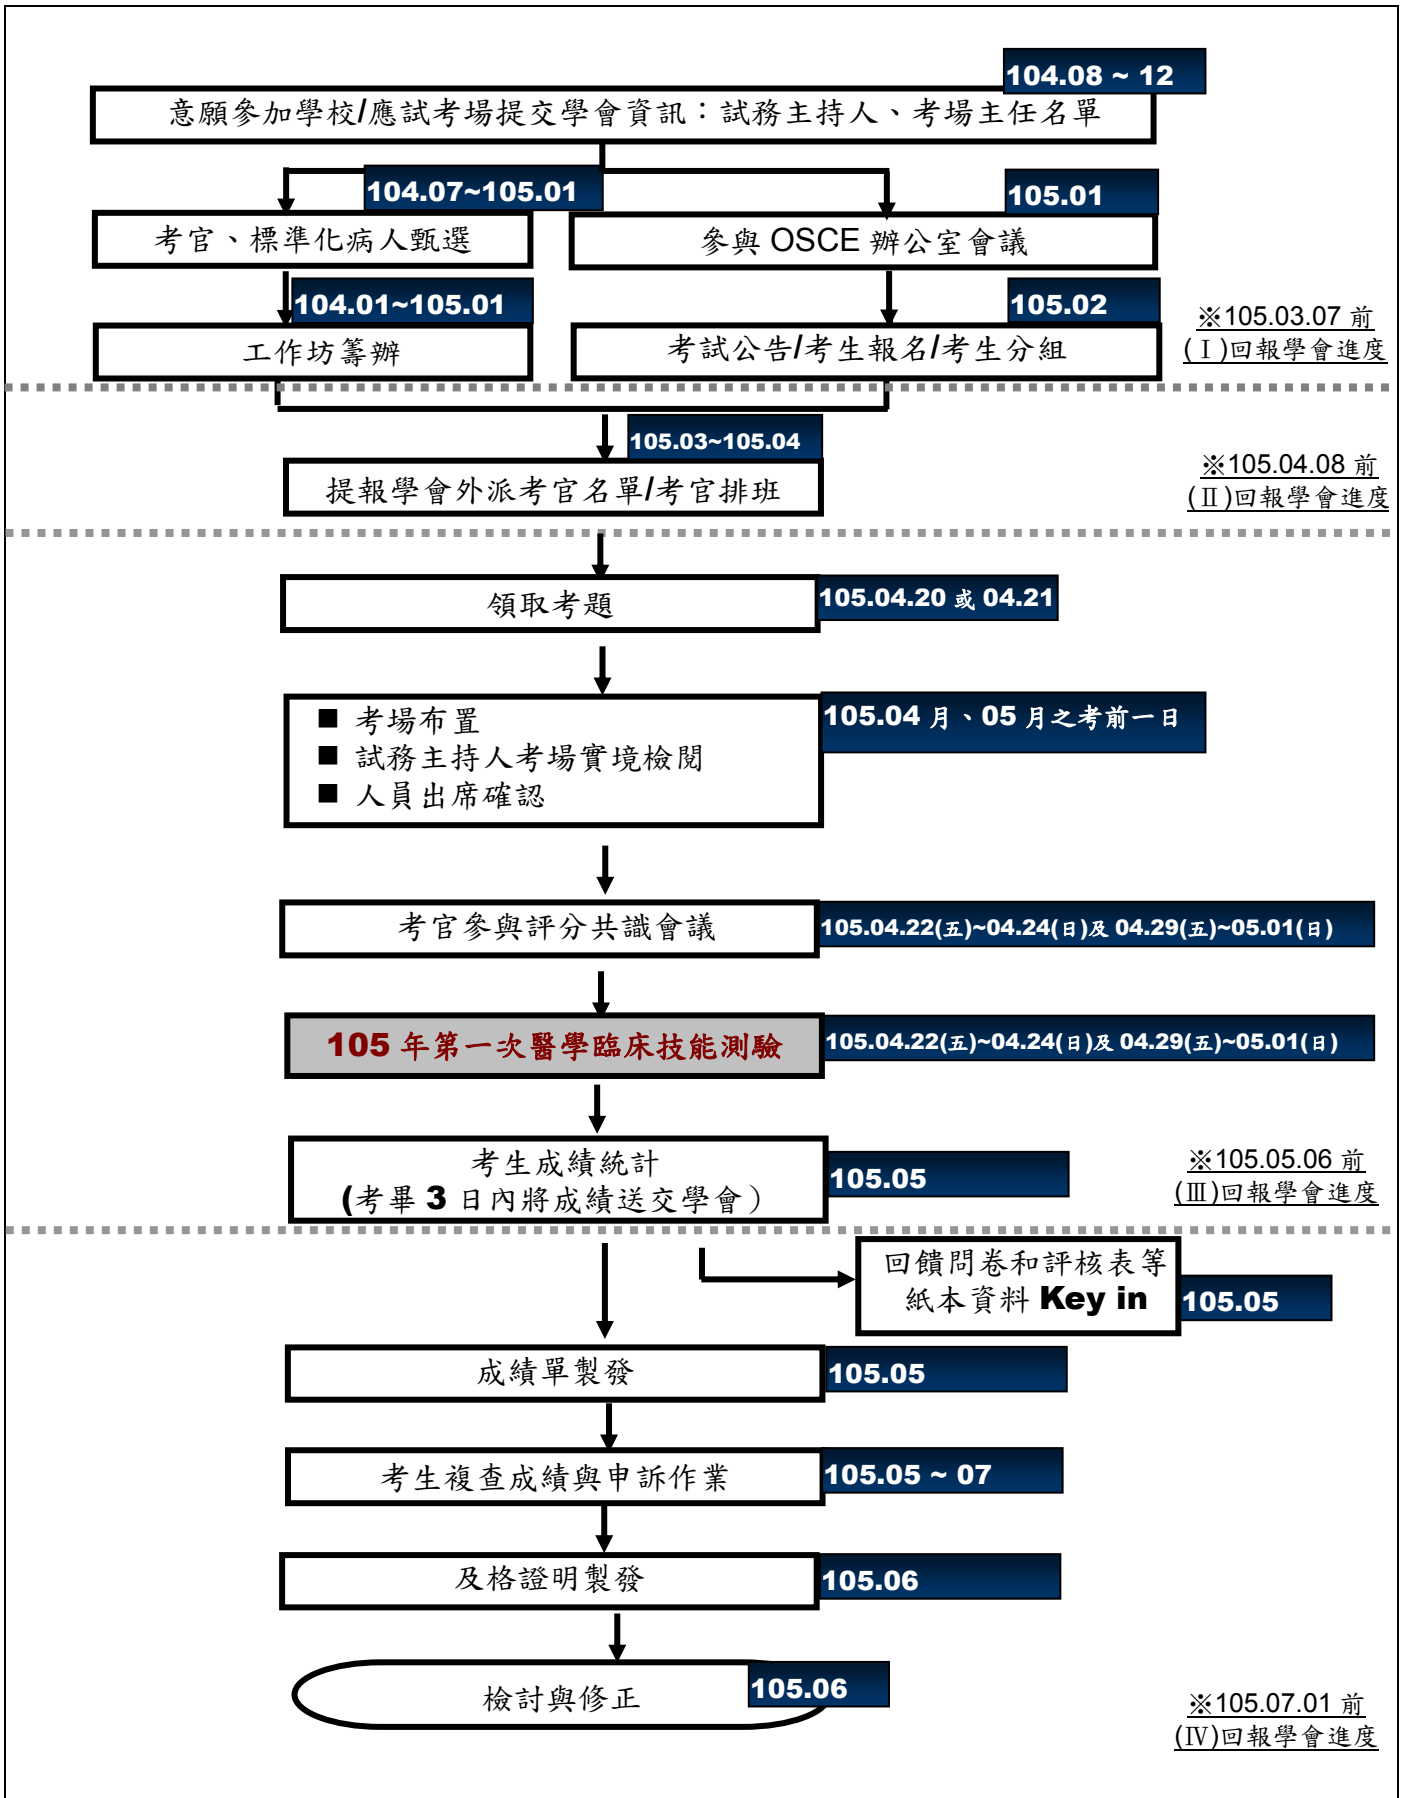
104.08 ~ 12
意願參加學校/應試考場提交學會資訊：試務主持人、考場主任名單

104.07~105.01
考官、標準化病人甄選

105.01
參與 OSCE 辦公室會議

104.01~105.01
工作坊籌辦

105.02
考試公告/考生報名/考生分組

※105.03.07 前
(Ⅰ)回報學會進度

105.03~105.04
提報學會外派考官名單/考官排班

※105.04.08 前
(Ⅱ)回報學會進度

領取考題
105.04.20 或 04.21

■ 考場布置
■ 試務主持人考場實境檢閱
■ 人員出席確認
105.04 月、05 月之考前一日

考官參與評分共識會議
105.04.22(五)~04.24(日)及 04.29(五)~05.01(日)

105 年第一次醫學臨床技能測驗
105.04.22(五)~04.24(日)及 04.29(五)~05.01(日)

考生成績統計
(考畢 3 日內將成績送交學會)
105.05

※105.05.06 前
(Ⅲ)回報學會進度

回饋問卷和評核表等紙本資料 Key in
105.05

成績單製發
105.05

考生複查成績與申訴作業
105.05 ~ 07

及格證明製發
105.06

檢討與修正
105.06

※105.07.01 前
(Ⅳ)回報學會進度